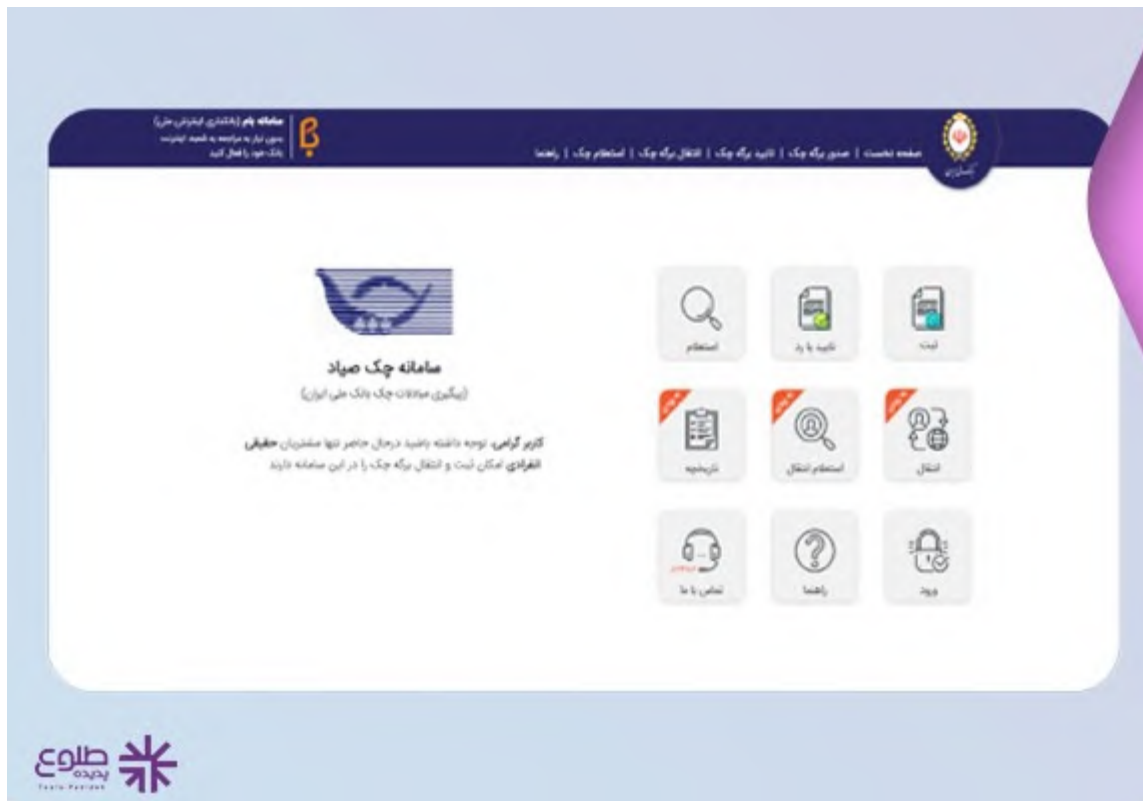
سامانه بام (بانکداری اینترنتی ملی)
بدون نیاز به مراجعه به شعبه اینترنت بانک خود را فعال کنید

صفحه نخست | صدور برگه چک | تایید برگه چک | انتقال برگه چک | استعلام چک | راهنما

بانک ملی ایران

سامانه چک صیاد
(پیگیری مبادلات چک بانک ملی ایران)

کاربر گرامی، توجه داشته باشید درحال حاضر تنها مشتریان حقیقی انفرادی امکان ثبت و انتقال برگه چک را در این سامانه دارند

ثبت
تایید یا رد
استعلام
انتقال
استعلام انتقال
تاریخچه
ورود
راهنما
تماس با ما

طلوع پدیده
Toulu Padideh